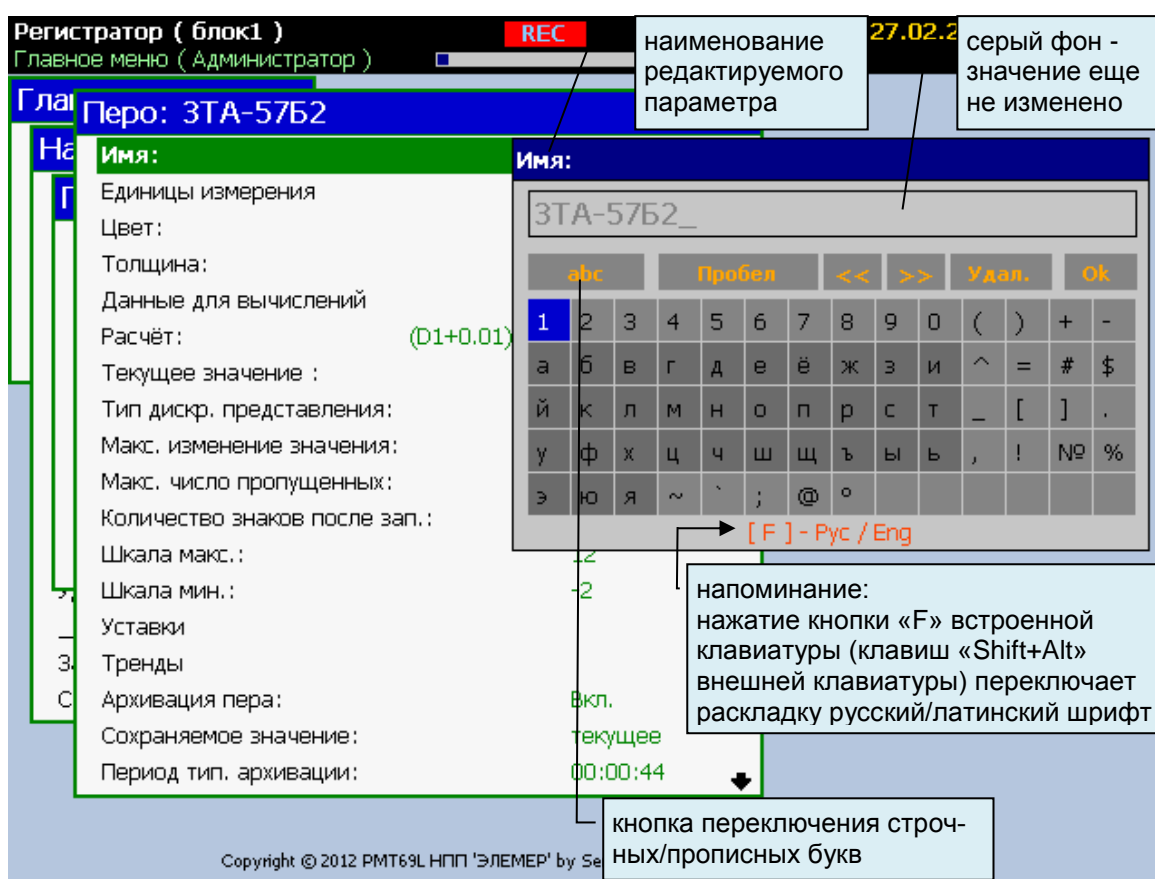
Регистратор ( блок1 )
REC
27.02.2
Главное меню ( Администратор )

наименование редактируемого параметра

серый фон - значение еще не изменено

Глав
Перо: 3ТА-57Б2
На
П
Имя:
Единицы измерения
Цвет:
Толщина:
Данные для вычислений
Расчёт: (D1+0.01)
Текущее значение :
Тип дискр. представления:
Макс. изменение значения:
Макс. число пропущенных:
Количество знаков после зап.:
Шкала макс.: 12
Шкала мин.: -2
Уставки
Тренды
Архивация пера: Вкл.
Сохраняемое значение: текущее
Период тип. архивации: 00:00:44

Имя:
3ТА-57Б2_

| abc | Пробел | << | >> | Удал. | Ok |
|---|---|---|---|---|---|

| 1 | 2 | 3 | 4 | 5 | 6 | 7 | 8 | 9 | 0 | ( | ) | + | - |
|---|---|---|---|---|---|---|---|---|---|---|---|---|---|
| а | б | в | г | д | е | ё | ж | з | и | ^ | = | # | $ |
| й | к | л | м | н | о | п | р | с | т | _ | [ | ] | . |
| у | ф | х | ц | ч | ш | щ | ъ | ы | ь | , | ! | № | % |
| э | ю | я | ~ | ` | ; | @ | ° | | | | | | |

[ F ] - Рус / Eng

напоминание:
нажатие кнопки «F» встроенной клавиатуры (клавиш «Shift+Alt» внешней клавиатуры) переключает раскладку русский/латинский шрифт

кнопка переключения строчных/прописных букв

Copyright © 2012 РМТ69L НПП 'ЭЛЕМЕР' by Se